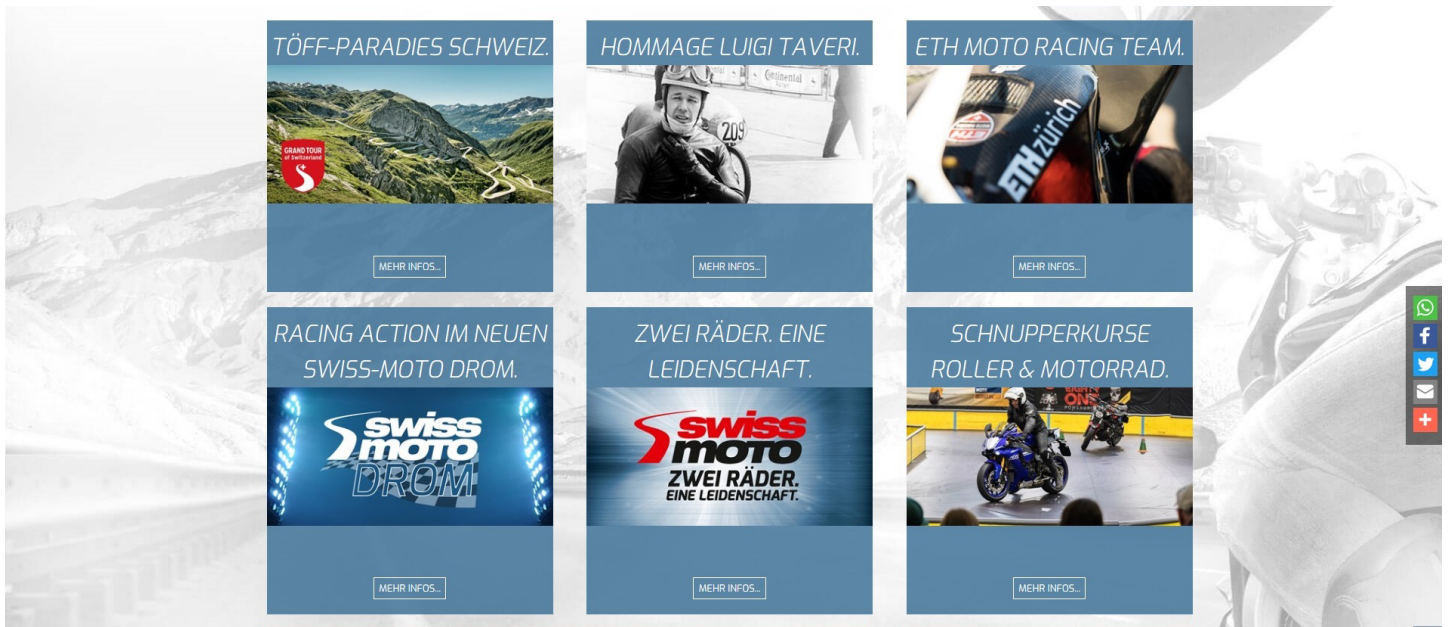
TÖFF-PARADIES SCHWEIZ.

GRAND TOUR of Switzerland

MEHR INFOS...

HOMMAGE LUIGI TAVERI.

Continental

209

MEHR INFOS...

ETH MOTO RACING TEAM.

ETH zürich

MEHR INFOS...

RACING ACTION IM NEUEN SWISS-MOTO DROM.

swiss moto DROM

MEHR INFOS...

ZWEI RÄDER. EINE LEIDENSCHAFT.

swiss moto ZWEI RÄDER. EINE LEIDENSCHAFT.

MEHR INFOS...

SCHNUPPERKURSE ROLLER & MOTORRAD.

MEHR INFOS...